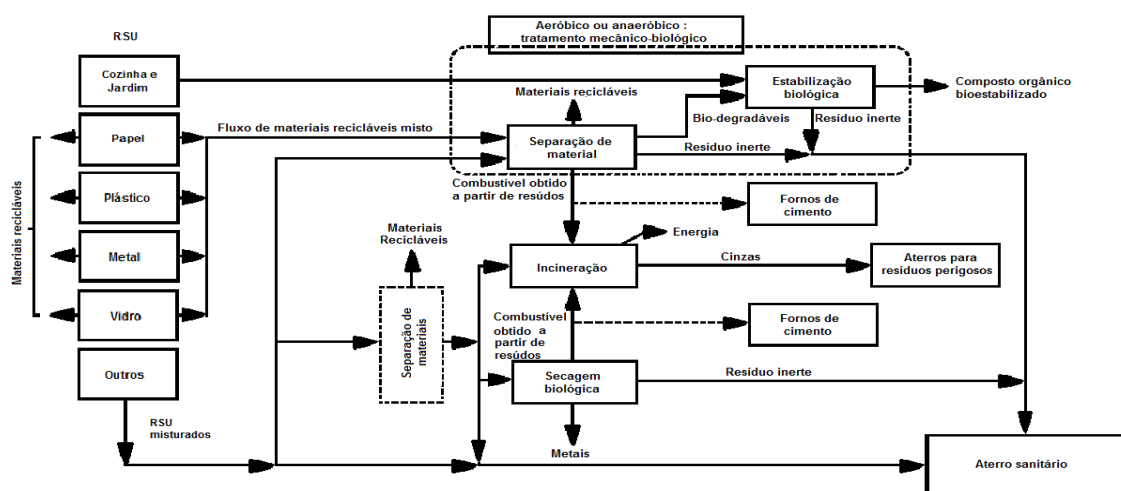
RSU

Aeróbico ou anaeróbico : tratamento mecânico-biológico

Cozinha e Jardim

Estabilização biológica

Composto orgânico bioestabilizado

Materiais recicláveis

Papel

Fluxo de materiais recicláveis misto

Separação de material

Bio-degradáveis

Resíduo inerte

Resíduo inerte

Materiais recicláveis

Plástico

Combustível obtido a partir de resídos

Fornos de cimento

Materiais Recicláveis

Energia

Metal

Incineração

Cinzas

Aterros para resíduos perigosos

Separação de materiais

Vidro

Combustível obtido a partir de resídos

Fornos de cimento

Outros

Secagem biológica

Resíduo inerte

RSU misturados

Metais

Aterro sanitário